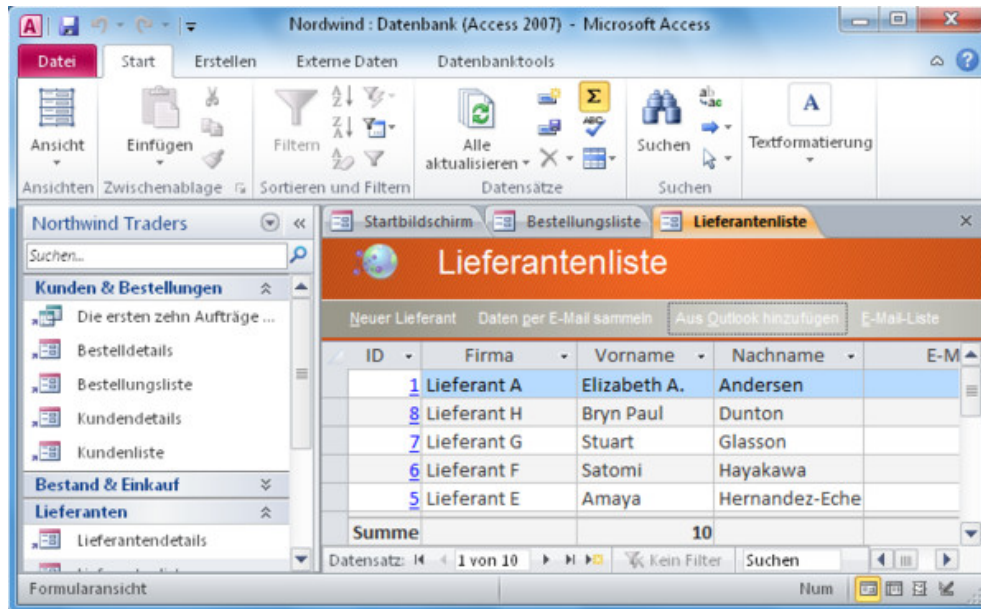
Nordwind : Datenbank (Access 2007) - Microsoft Access

Datei | Start | Erstellen | Externe Daten | Datenbanktools

Ansicht | Einfügen | Filtern | Alle aktualisieren | Suchen | Textformatierung

Ansichten | Zwischenablage | Sortieren und Filtern | Datensätze | Suchen

Northwind Traders

Suchen...

Kunden & Bestellungen

Die ersten zehn Aufträge ...

Bestelldetails

Bestellungsliste

Kundendetails

Kundenliste

Bestand & Einkauf

Lieferanten

Lieferantendetails

Startbildschirm | Bestellungsliste | Lieferantenliste

Lieferantenliste

Neuer Lieferant | Daten per E-Mail sammeln | Aus Outlook hinzufügen | E-Mail-Liste

| ID | Firma | Vorname | Nachname | E-M |
|---|---|---|---|---|
| 1 | Lieferant A | Elizabeth A. | Andersen | |
| 8 | Lieferant H | Bryn Paul | Dunton | |
| 7 | Lieferant G | Stuart | Glasson | |
| 6 | Lieferant F | Satomi | Hayakawa | |
| 5 | Lieferant E | Amaya | Hernandez-Eche | |
| Summe | | 10 | | |

Datensatz: 1 von 10 | Kein Filter | Suchen

Formularansicht | Num